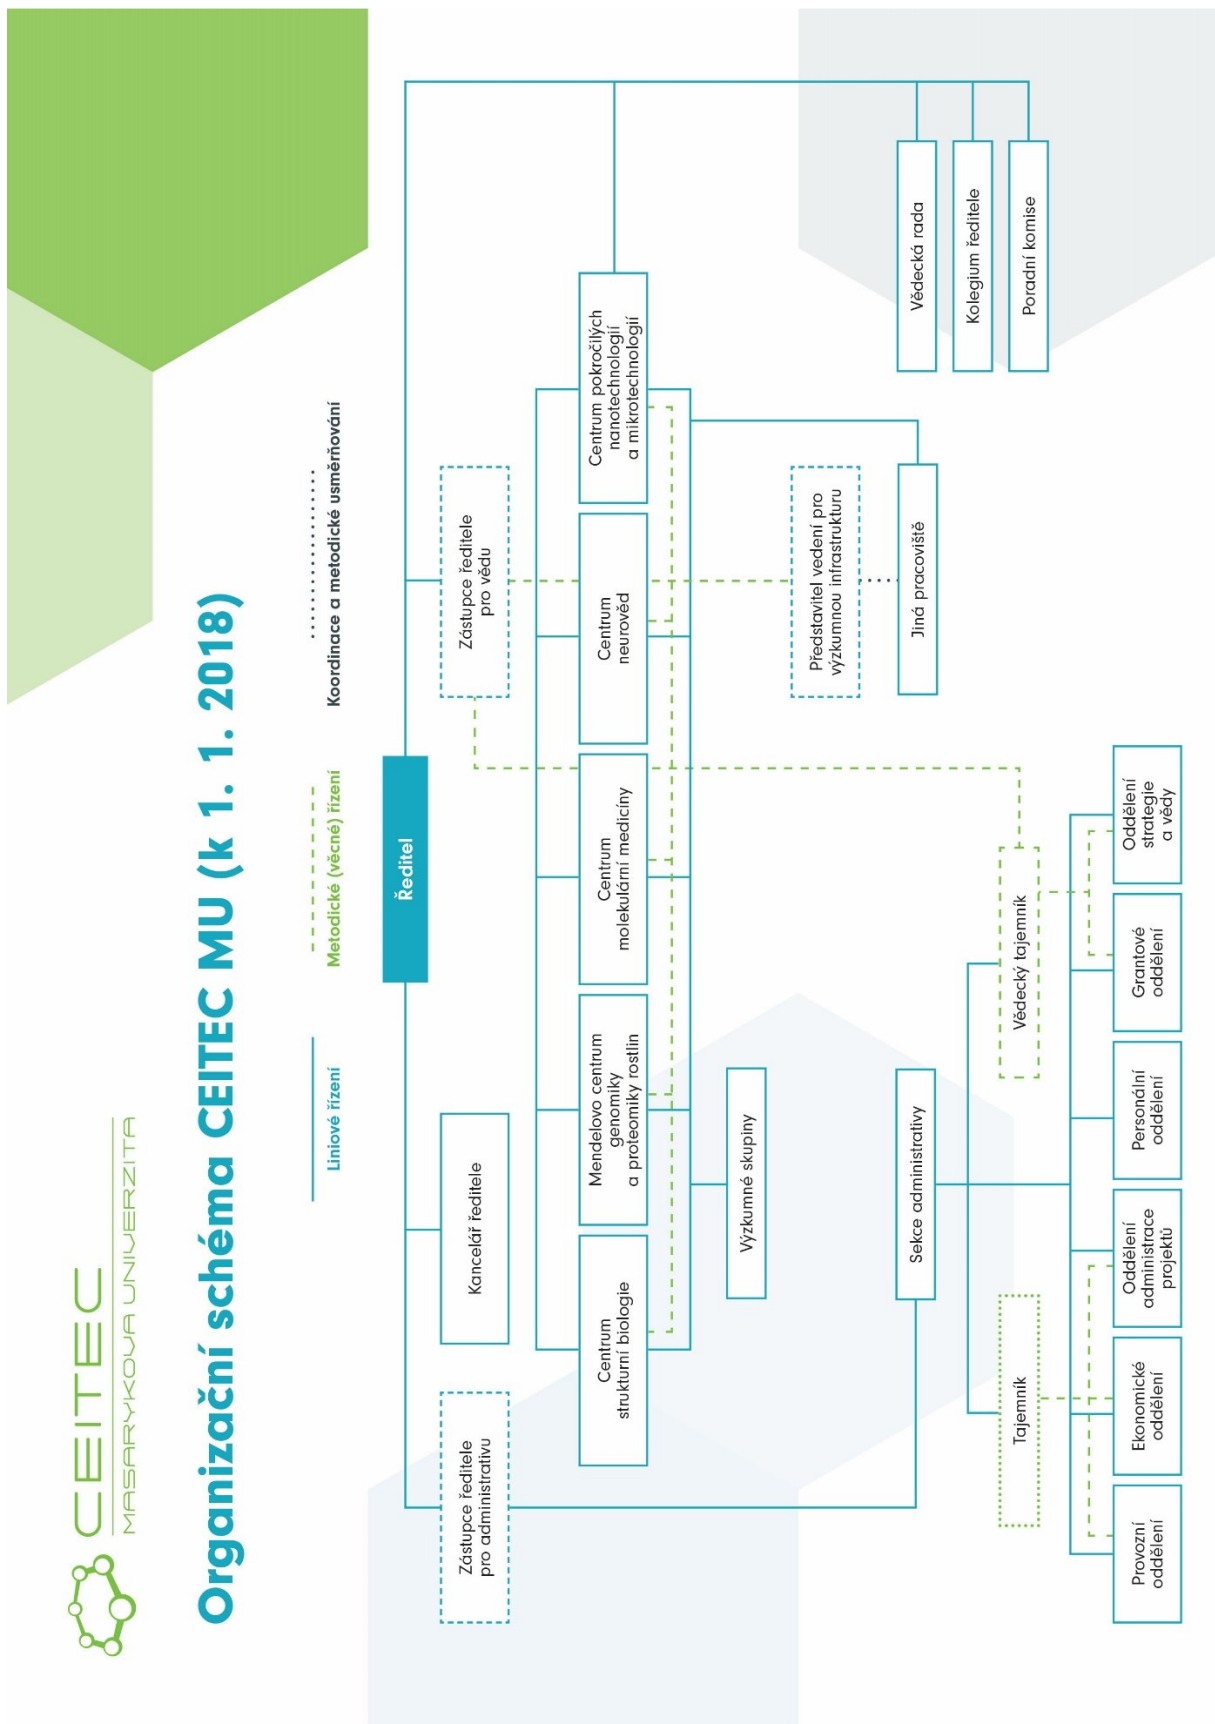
CEITEC
MASARYKOVA UNIVERZITA

Organizační schéma CEITEC MU (k 1. 1. 2018)

Liniové řízení
Metodické (věcné) řízení
Koordinace a metodické usměrňování

Ředitel

Vědecká rada
Kolegium ředitele
Poradní komise

Zástupce ředitele pro administrativu
Kancelář ředitele
Zástupce ředitele pro vědu

Centrum strukturní biologie
Mendelovo centrum genomiky a proteomiky rostlin
Centrum molekulární medicíny
Centrum neurověd
Centrum pokročilých nanotechnologií a mikrotechnologií

Výzkumné skupiny
Představitel vedení pro výzkumnou infrastrukturu
Jiná pracoviště

Sekce administrativy
Tajemník
Vědecký tajemník

Provozní oddělení
Ekonomické oddělení
Oddělení administrace projektů
Personální oddělení
Grantové oddělení
Oddělení strategie a vědy